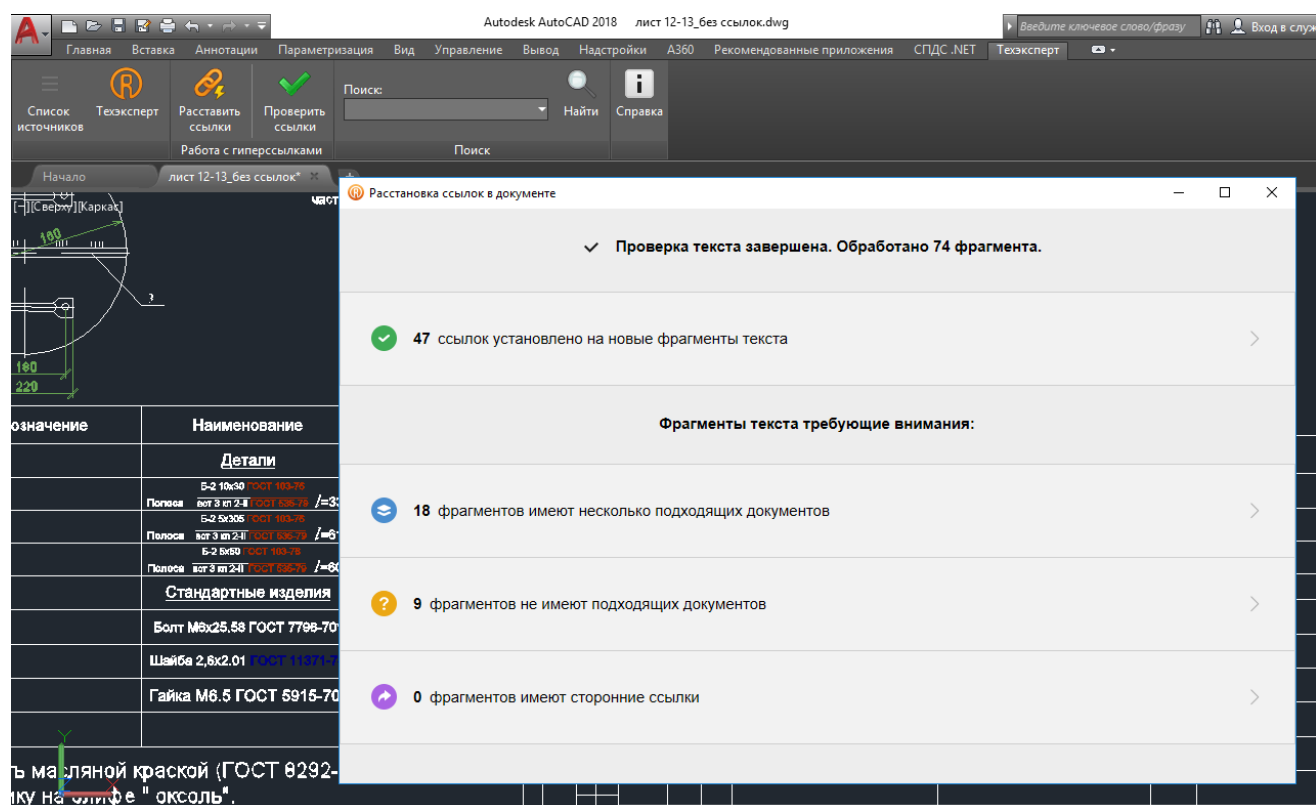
Autodesk AutoCAD 2018 лист 12-13_без ссылок.dwg

Введите ключевое слово/фразу

Вход в служ

Главная Вставка Аннотации Параметризация Вид Управление Вывод Надстройки A360 Рекомендованные приложения СПДС .NET Техэксперт

Список источников

Техэксперт

Расставить ссылки

Проверить ссылки

Работа с гиперссылками

Поиск:

Найти

Справка

Поиск

Начало

лист 12-13_без ссылок*

[−][Сверху][Каркас]

част

180

?

160

220

означение

Наименование

Детали

5-2 10х30 ГОСТ 103-76

Полоса вст 3 кп 2-II ГОСТ 535-79 /=3

5-2 5х305 ГОСТ 103-76

Полоса вст 3 кп 2-II ГОСТ 535-79 /=6

5-2 5х50 ГОСТ 103-76

Полоса вст 3 кп 2-II ГОСТ 535-79 /=6

Стандартные изделия

Болт М6х25.58 ГОСТ 7798-70

Шайба 2,6х2.01 ГОСТ 11371-7

Гайка М6.5 ГОСТ 5915-70

ть масляной краской (ГОСТ 8292-

ку на олифе " оксоль".

Расстановка ссылок в документе

Проверка текста завершена. Обработано 74 фрагмента.

47 ссылок установлено на новые фрагменты текста

Фрагменты текста требующие внимания:

18 фрагментов имеют несколько подходящих документов

9 фрагментов не имеют подходящих документов

0 фрагментов имеют сторонние ссылки